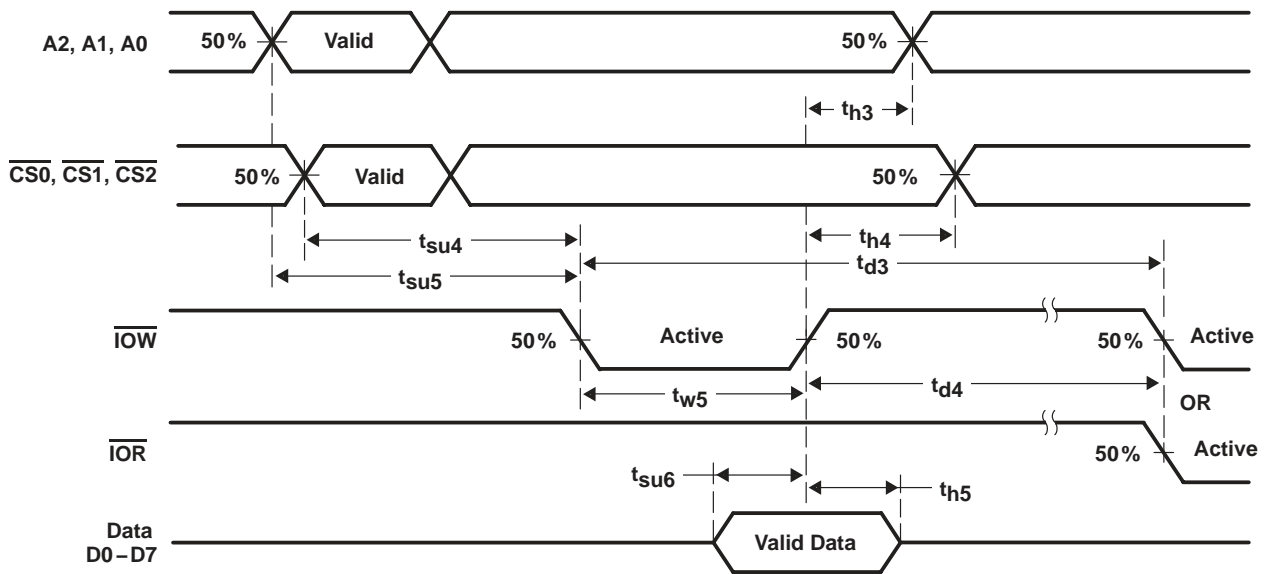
A2, A1, A0
50%
Valid
50%
$t_{h3}$
$\overline{CS0}$, $\overline{CS1}$, $\overline{CS2}$
50%
Valid
50%
$t_{su4}$
$t_{h4}$
$t_{su5}$
$t_{d3}$
$\overline{IOW}$
50%
Active
50%
50%
Active
$t_{w5}$
$t_{d4}$
OR
$\overline{IOR}$
50%
Active
$t_{su6}$
$t_{h5}$
Data D0 – D7
Valid Data